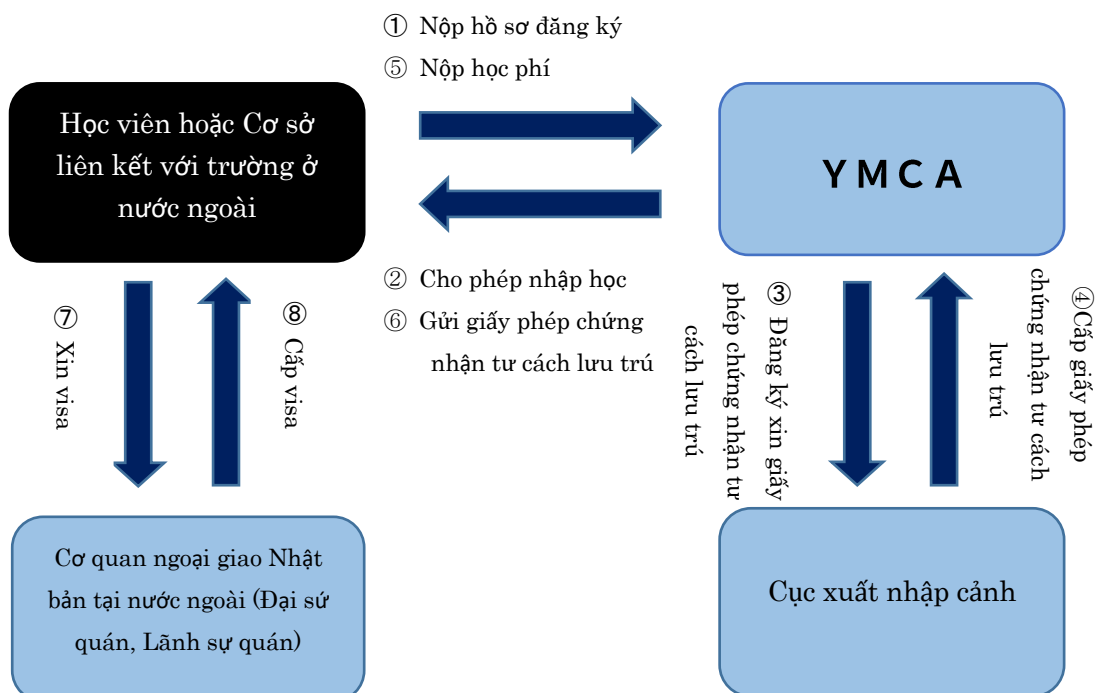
① Nộp hồ sơ đăng ký
⑤ Nộp học phí

Học viên hoặc Cơ sở liên kết với trường ở nước ngoài

YMCA

② Cho phép nhập học
⑥ Gửi giấy phép chứng nhận tư cách lưu trú

⑦ Xin visa

⑧ Cấp visa

③ Đăng ký xin giấy phép chứng nhận tư cách lưu trú

④Cấp giấy phép chứng nhận tư cách lưu trú

Cơ quan ngoại giao Nhật bản tại nước ngoài (Đại sứ quán, Lãnh sự quán)

Cục xuất nhập cảnh